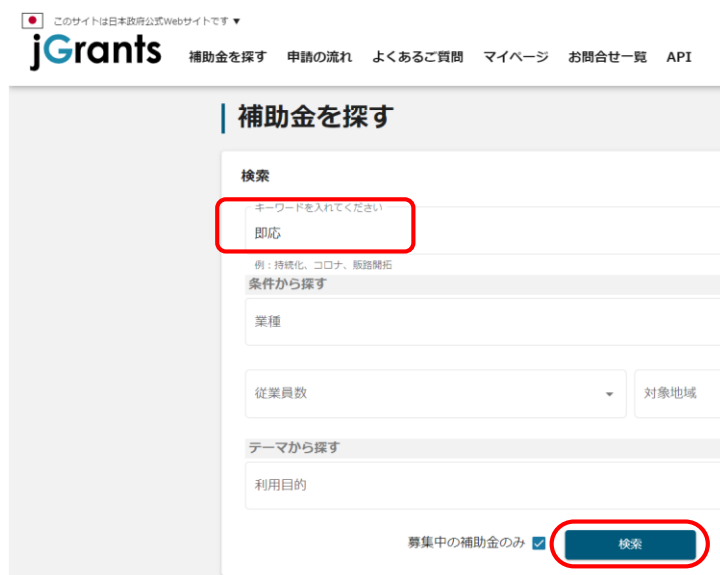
このサイトは日本政府公式Webサイトです ▼

jGrants

補助金を探す 申請の流れ よくあるご質問 マイページ お問合せ一覧 API

補助金を探す

検索

キーワードを入れてください

即応

例：持続化、コロナ、販路開拓

条件から探す

業種

従業員数

対象地域

テーマから探す

利用目的

募集中の補助金のみ

検索